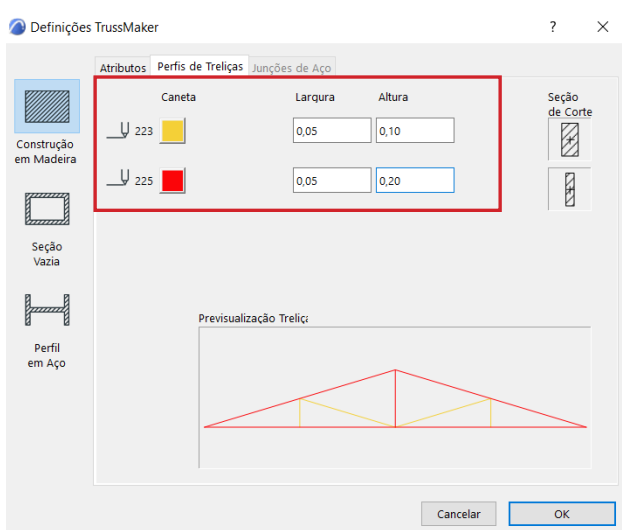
Definições TrussMaker

?

×

Atributos

Perfis de Treliças

Junções de Aço

Construção em Madeira

Seção Vazia

Perfil em Aço

Caneta

Largura

Altura

223

0,05

0,10

225

0,05

0,20

Seção de Corte

Previsualização Treliça

Cancelar

OK